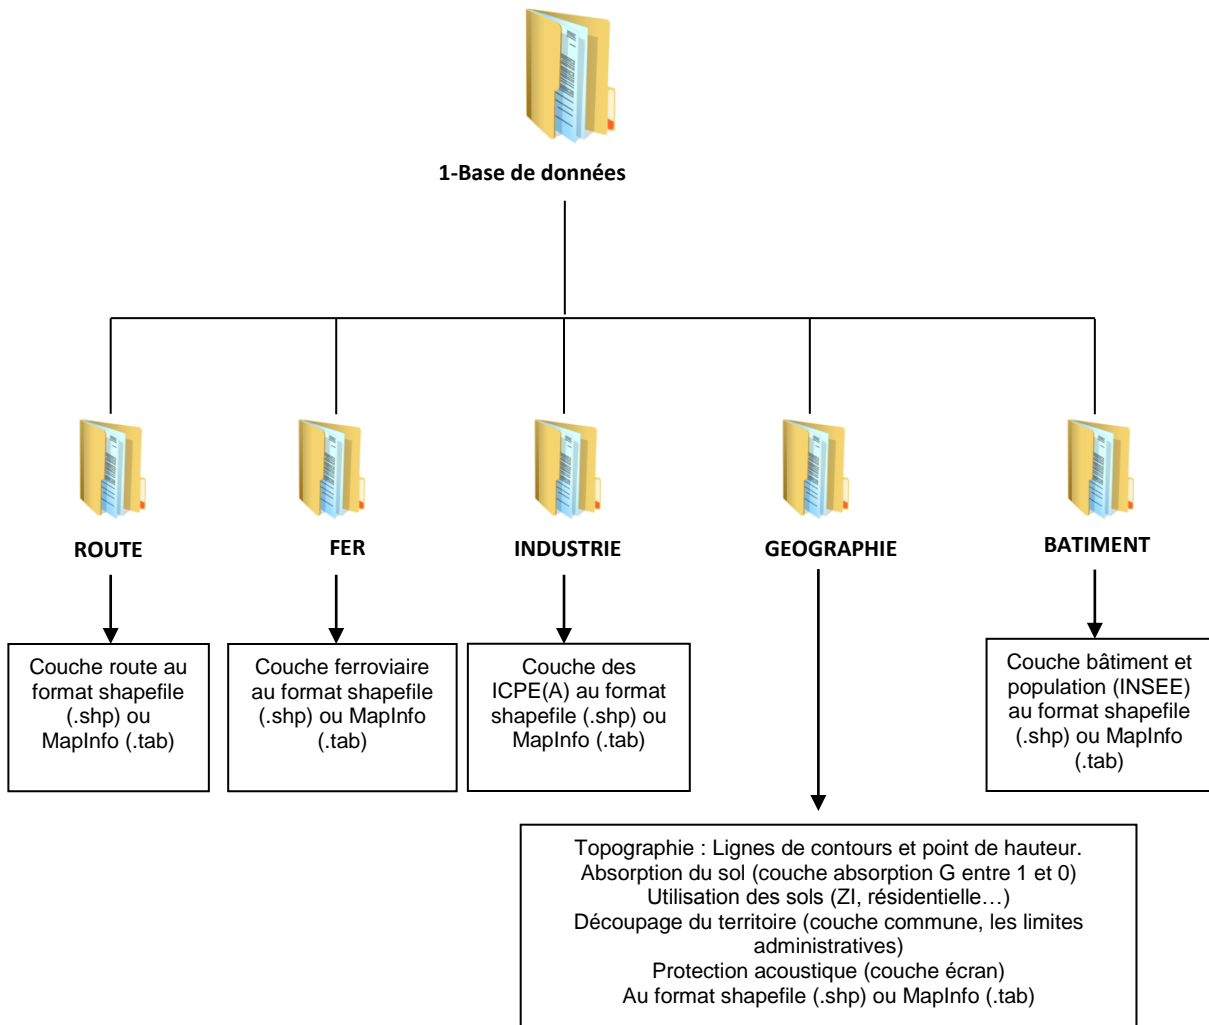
1-Base de données

ROUTE

FER

INDUSTRIE

GEOGRAPHIE

BATIMENT

Couche route au format shapefile (.shp) ou MapInfo (.tab)

Couche ferroviaire au format shapefile (.shp) ou MapInfo (.tab)

Couche des ICPE(A) au format shapefile (.shp) ou MapInfo (.tab)

Couche bâtiment et population (INSEE) au format shapefile (.shp) ou MapInfo (.tab)

Topographie : Lignes de contours et point de hauteur.
Absorption du sol (couche absorption G entre 1 et 0)
Utilisation des sols (ZI, résidentielle…)
Découpage du territoire (couche commune, les limites administratives)
Protection acoustique (couche écran)
Au format shapefile (.shp) ou MapInfo (.tab)